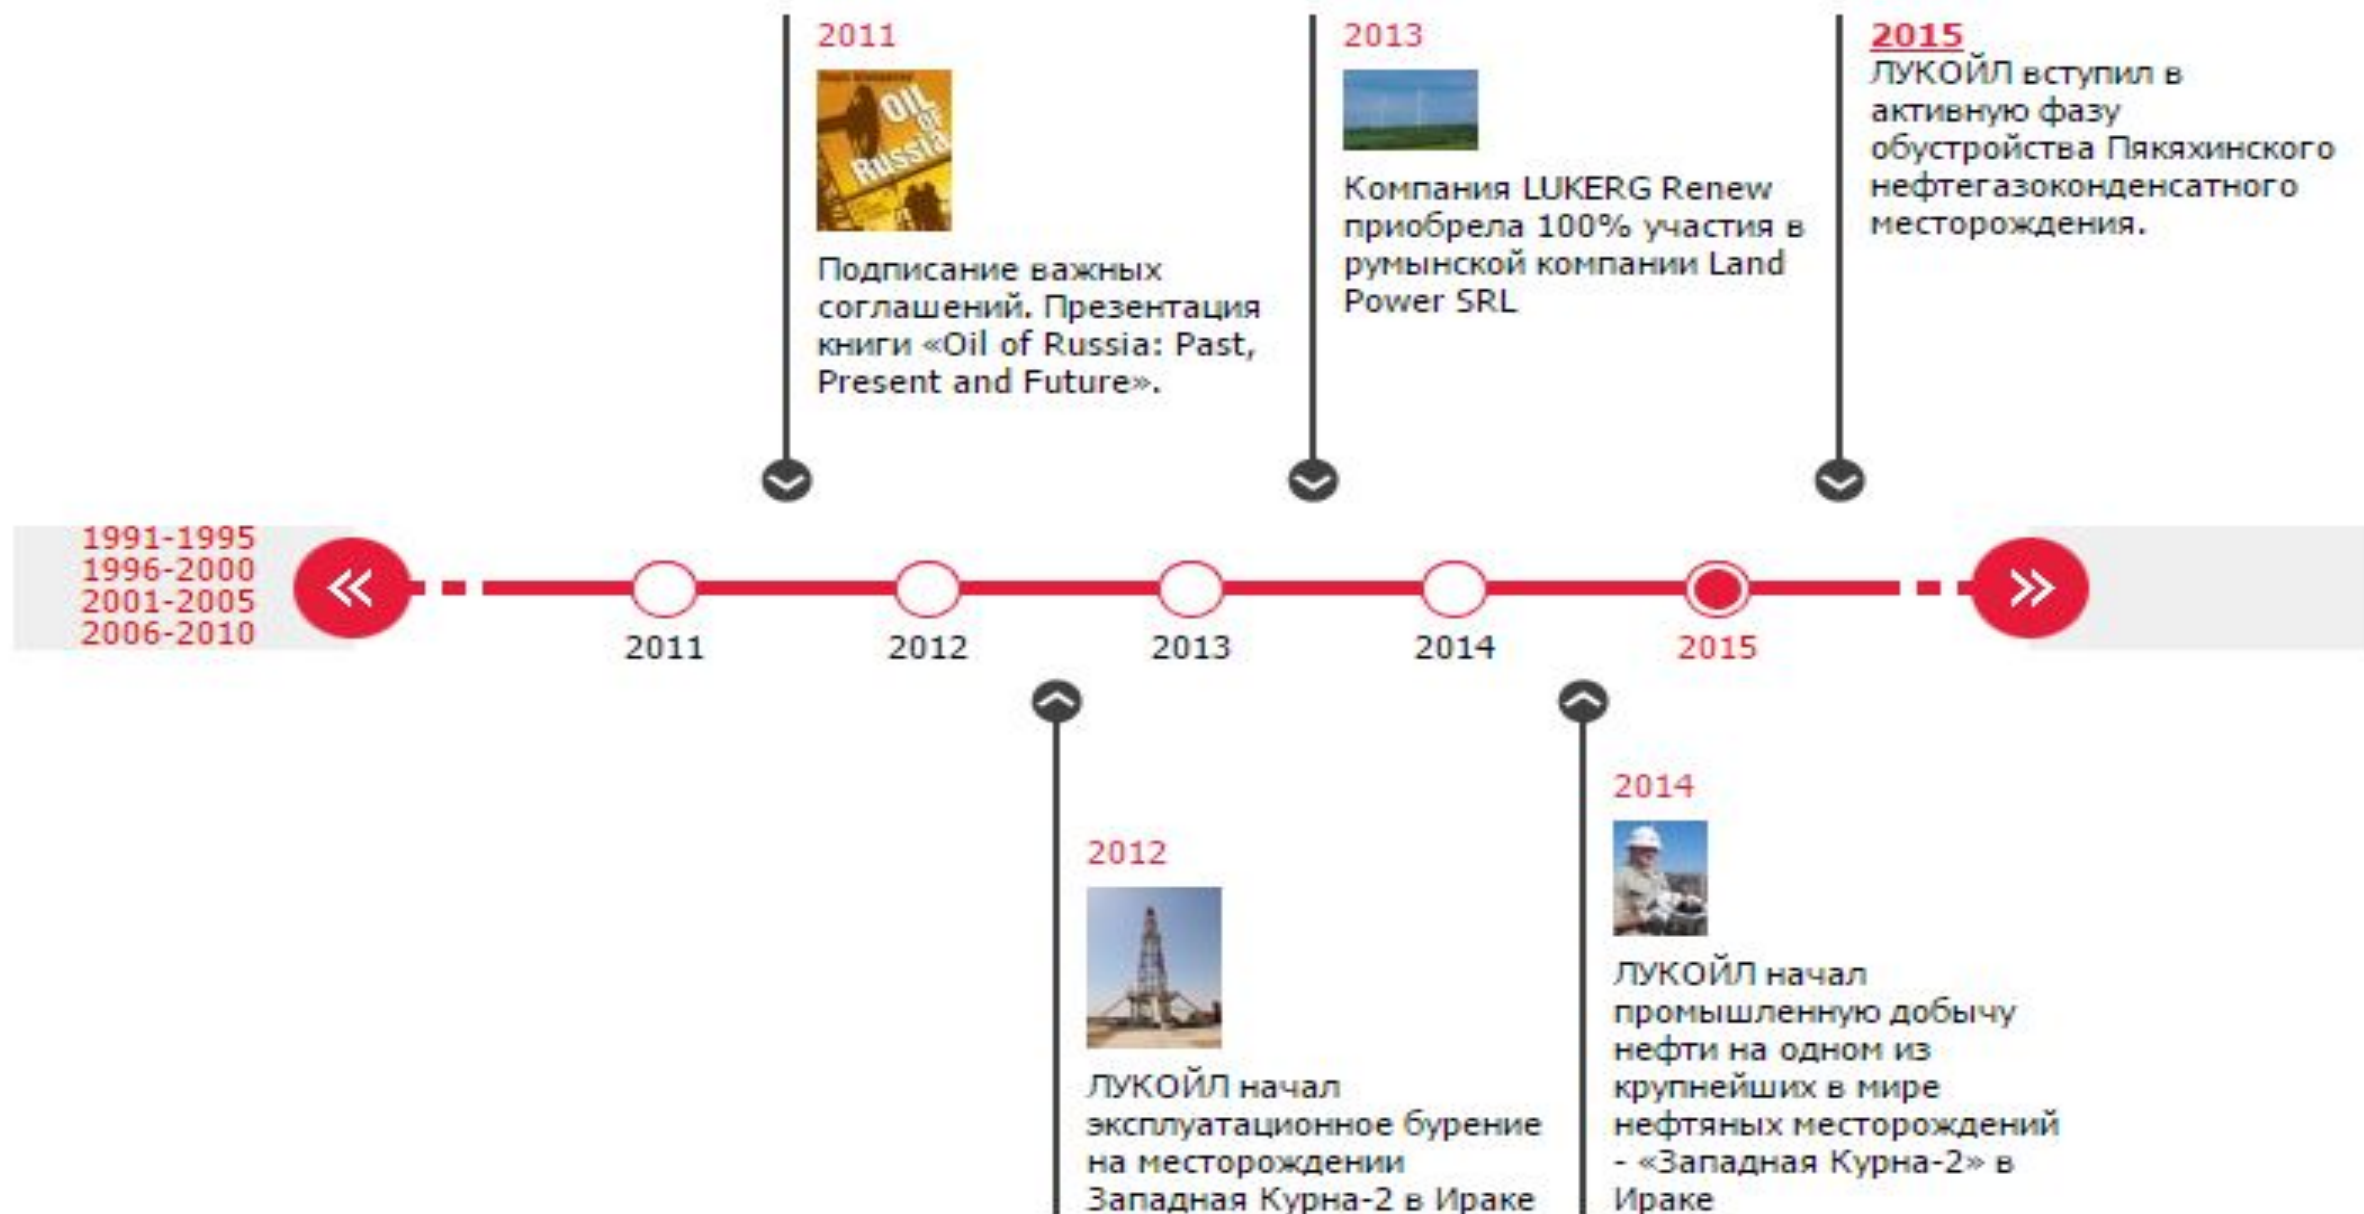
2011

OIL of Russia

Подписание важных соглашений. Презентация книги «Oil of Russia: Past, Present and Future».

2013

Компания LUKERG Renew приобрела 100% участия в румынской компании Land Power SRL

2015

ЛУКОЙЛ вступил в активную фазу обустройства Пякяхинского нефтегазоконденсатного месторождения.

1991-1995
1996-2000
2001-2005
2006-2010

2011 2012 2013 2014 2015

2012

ЛУКОЙЛ начал эксплуатационное бурение на месторождении Западная Курна-2 в Ираке

2014

ЛУКОЙЛ начал промышленную добычу нефти на одном из крупнейших в мире нефтяных месторождений - «Западная Курна-2» в Ираке